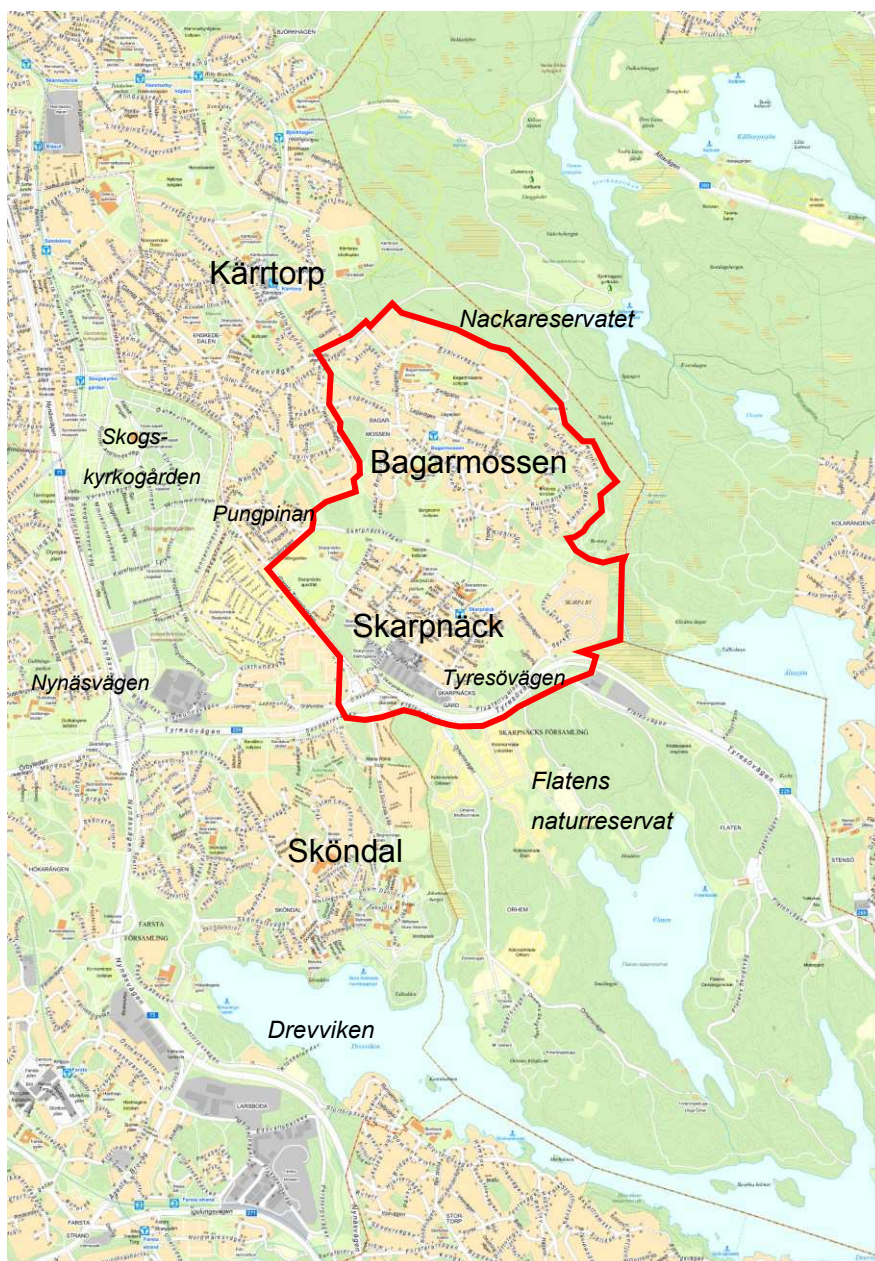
Kärrtorp

Nackareservatet

Skogs-
kyrkogården

Bagarmossen

Pungpinan

Skarpnäck

Tyresövägen

Nynäsvägen

Flatens
naturreservat

Sköndal

Drevviken

BAGARMOSSEN

SKARPNÄCKS GÅRD

SKARPNÄCKS FÖRSAMLING

FLATEN

ORHEM

SKÖNDAL

FARSTA FÖRSAMLING

HÖKARÄNGEN

LARSBODA

FARSTA STRAND

STORTORP

KOLARÄNGEN

STENSÖ

ENSKEDE DALEN

BJÖRKHAGEN

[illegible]